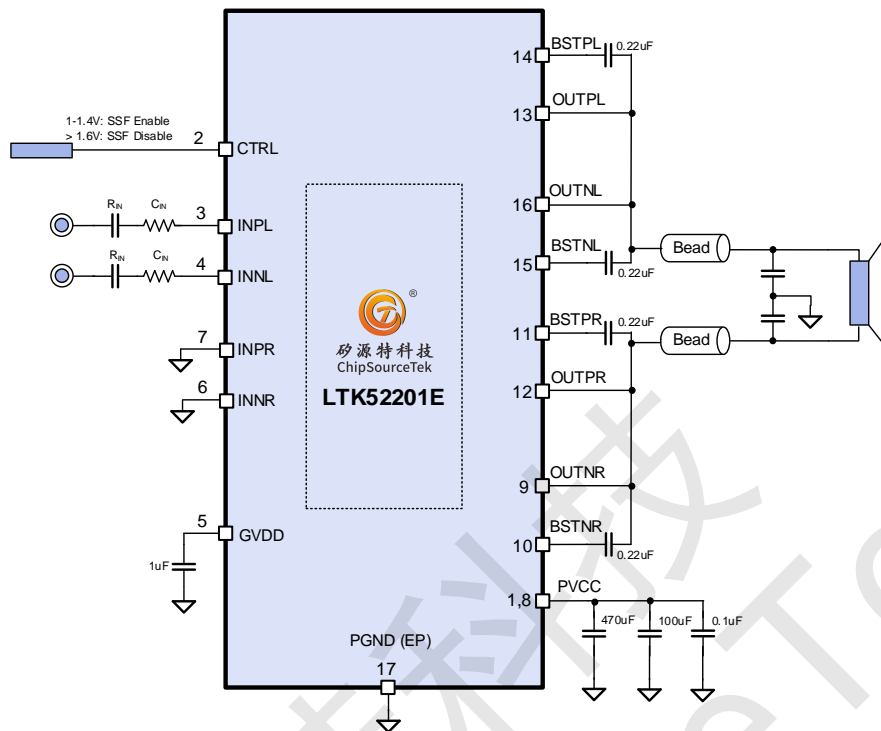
1-1.4V: SSF Enable
> 1.6V: SSF Disable

2 CTRL

$R_{IN}$ $C_{IN}$
3 INPL

$R_{IN}$ $C_{IN}$
4 INNL

7 INPR

6 INNR

5 GVDD

1uF

®
矽源特科技
ChipSourceTek
LTK52201E

PGND (EP)
17

14 BSTPL 0.22uF
13 OUTPL
16 OUTNL
15 BSTNL 0.22uF
Bead
11 BSTPR 0.22uF
Bead
12 OUTPR
9 OUTNR
10 BSTNR 0.22uF
1,8 PVCC
470uF 100uF 0.1uF